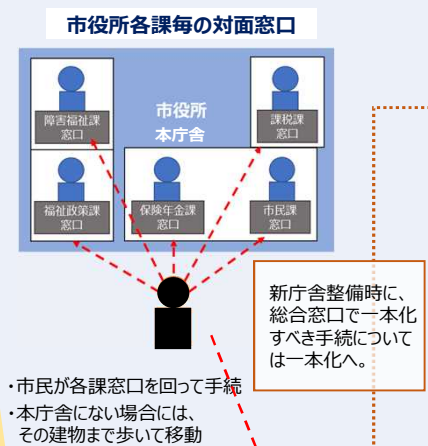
市役所各課毎の対面窓口

市役所
本庁舎

障害福祉課
窓口

課税課
窓口

福祉政策課
窓口

保険年金課
窓口

市民課
窓口

新庁舎整備時に、総合窓口で一本化すべき手続については一本化へ。

・市民が各課窓口を回って手続
・本庁舎にない場合には、その建物まで歩いて移動